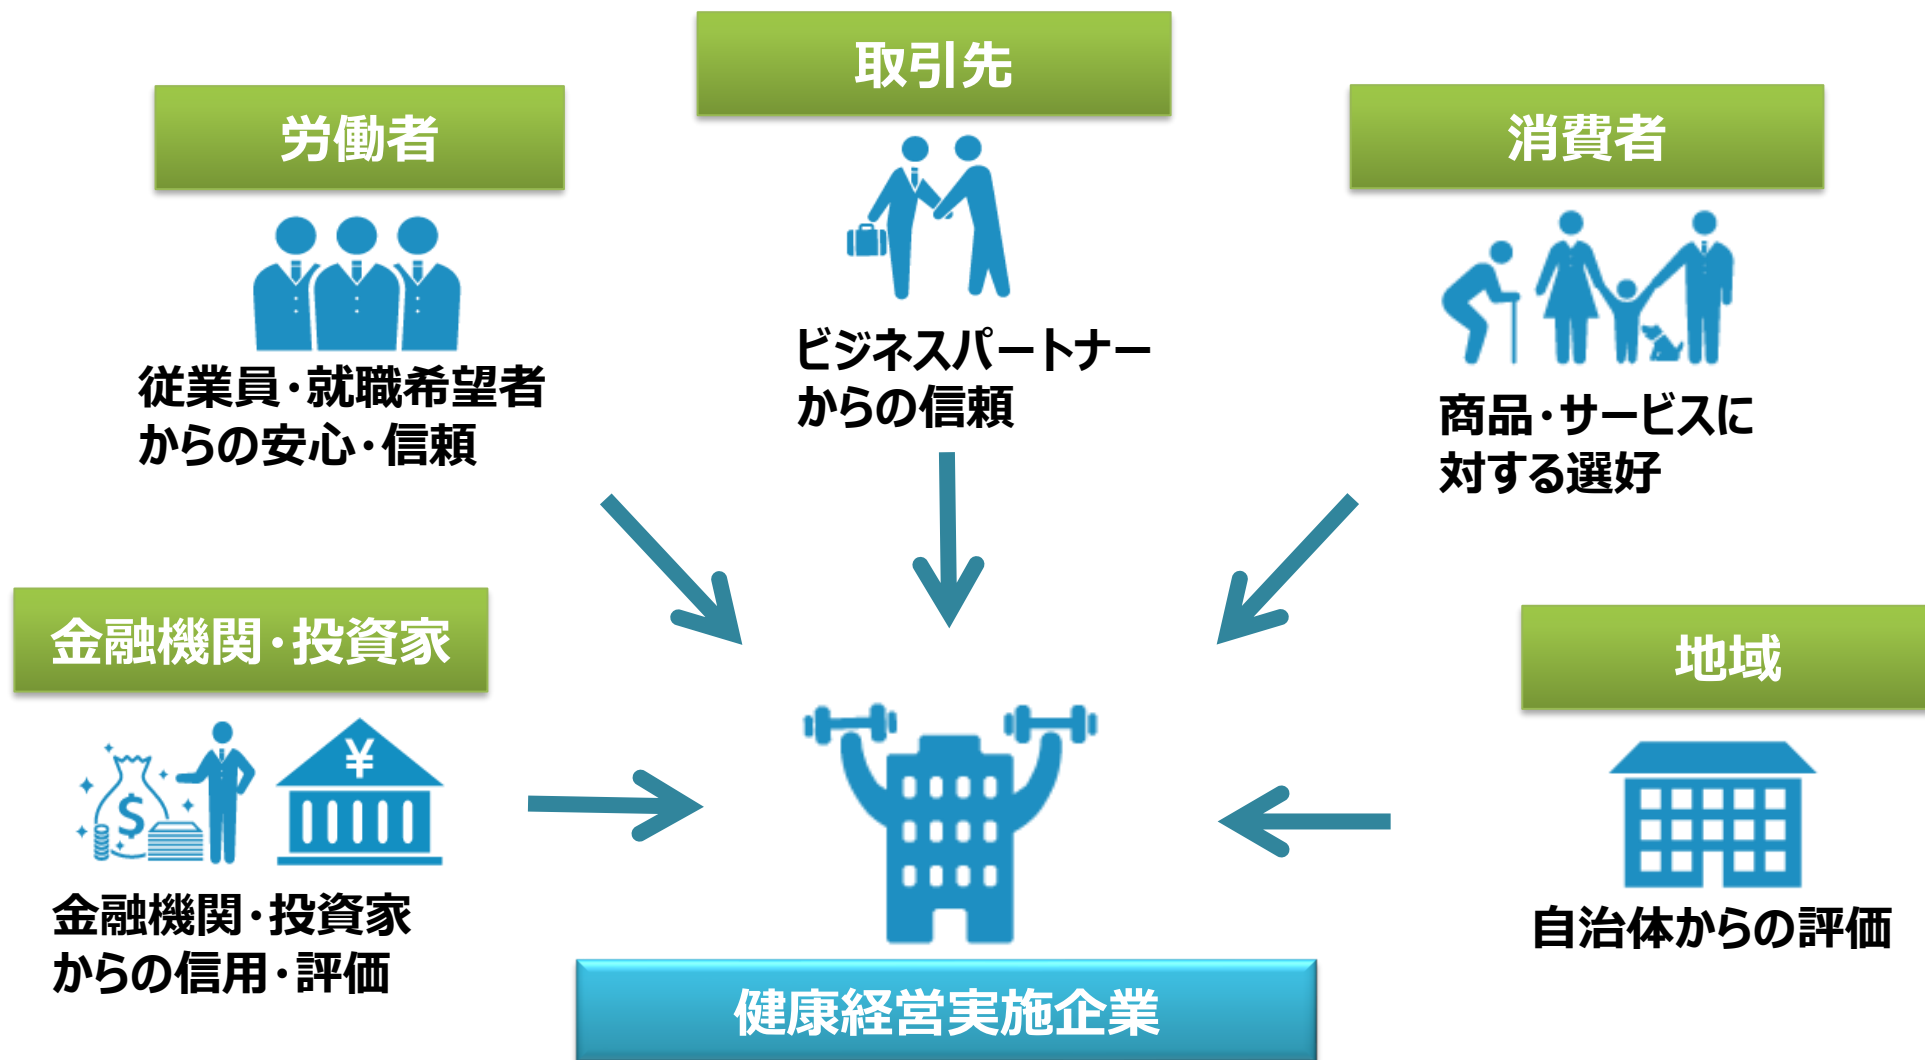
取引先

労働者

消費者

ビジネスパートナーからの信頼

従業員・就職希望者からの安心・信頼

商品・サービスに対する選好

金融機関・投資家

地域

¥

$

金融機関・投資家からの信用・評価

自治体からの評価

健康経営実施企業